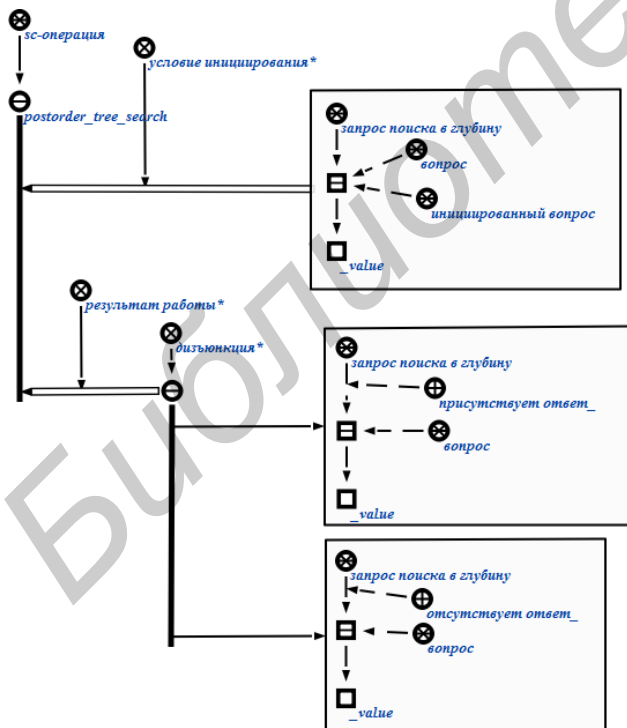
sc-операция

условие инициирования*

postorder_tree_search

запрос поиска в глубину

вопрос

инициированный вопрос

_value

результат работы*

дизъюнкция*

запрос поиска в глубину

присутствует ответ_

вопрос

_value

запрос поиска в глубину

отсутствует ответ_

вопрос

_value

Библиотека